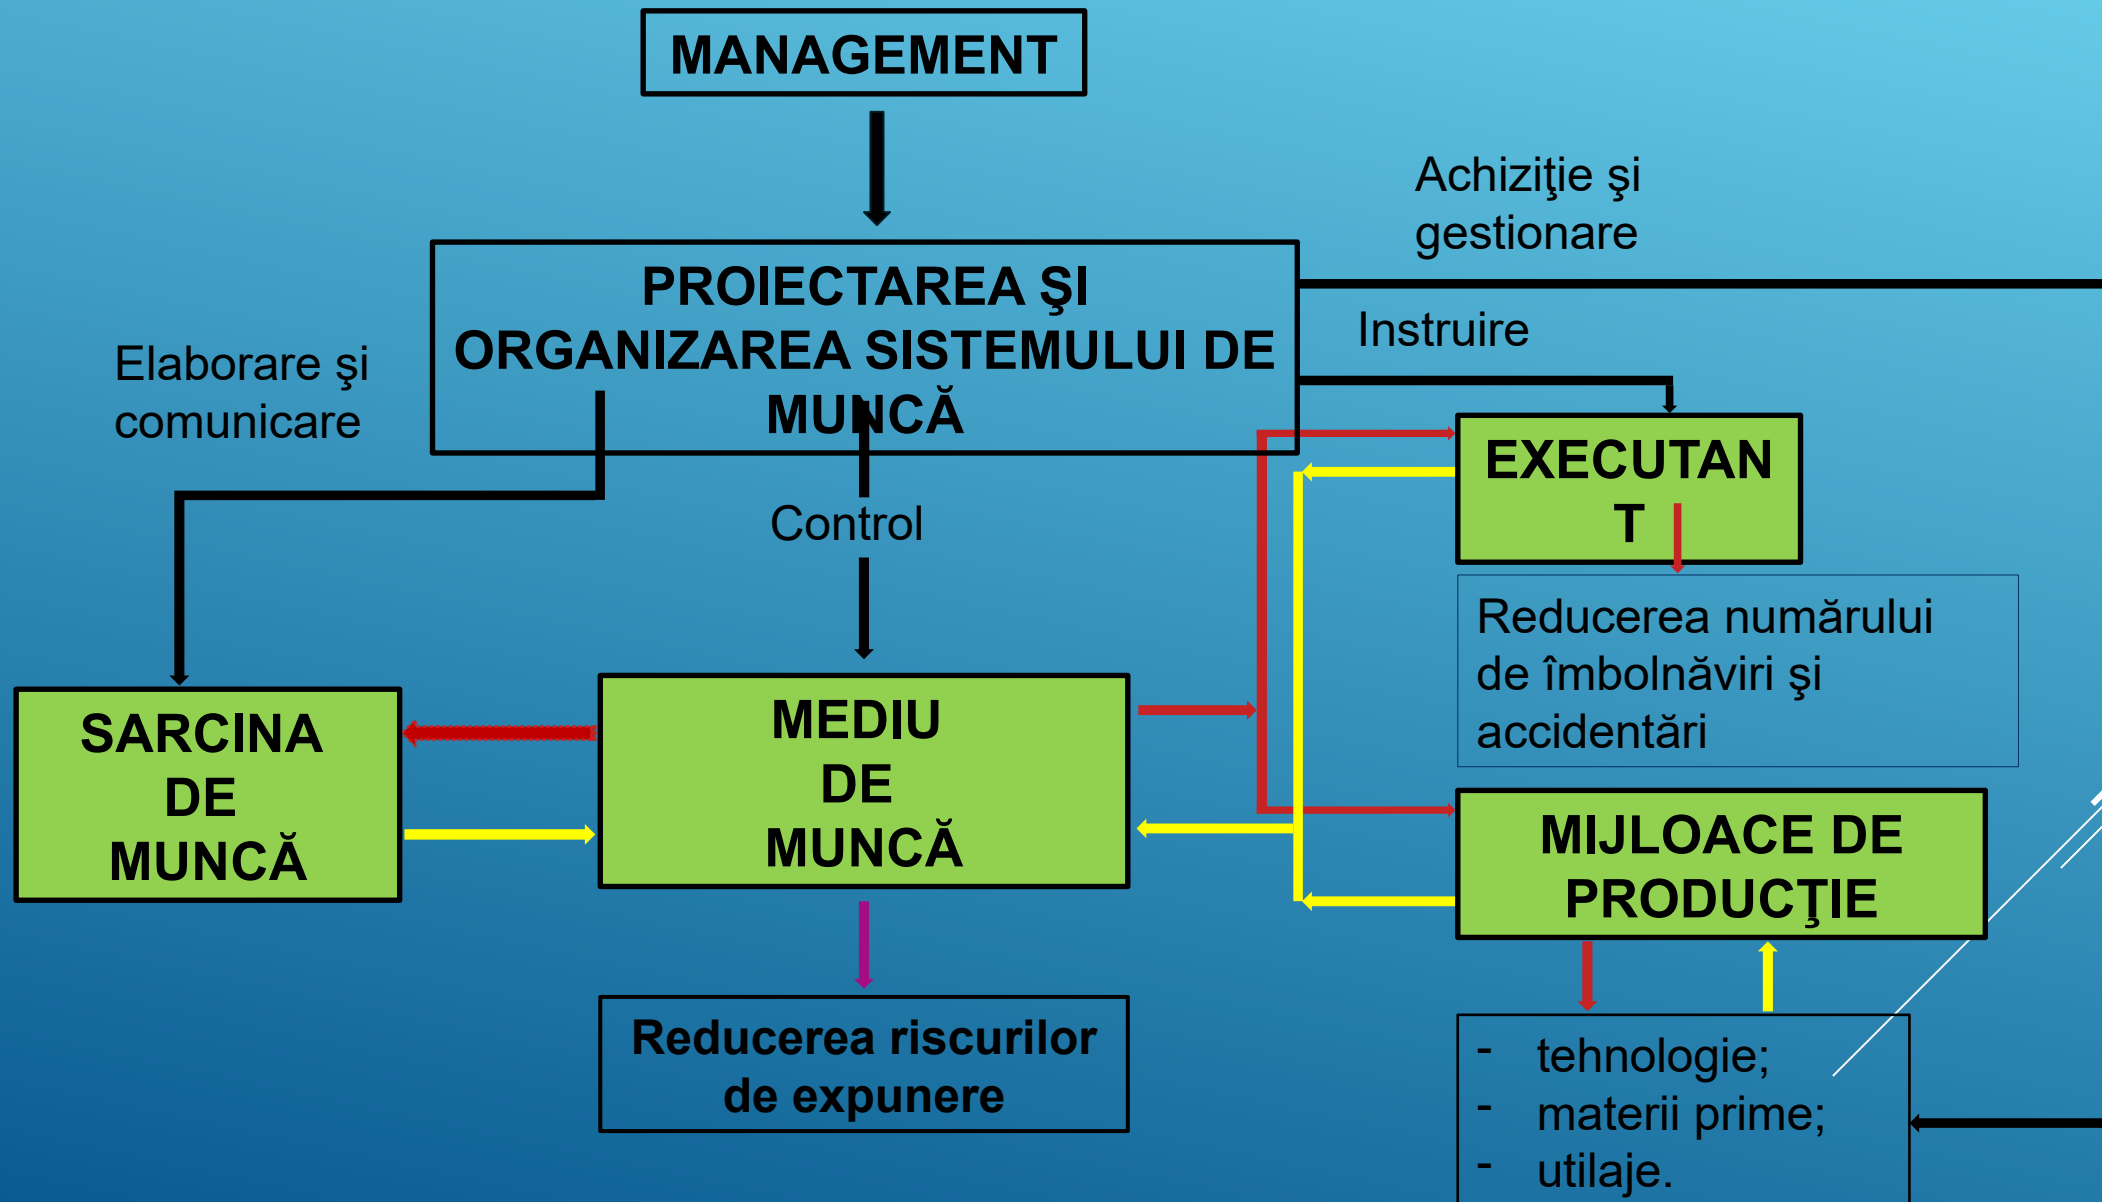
MANAGEMENT

Achiziţie şi gestionare

PROIECTAREA ŞI ORGANIZAREA SISTEMULUI DE MUNCĂ

Instruire

Elaborare şi comunicare

EXECUTANT

Control

Reducerea numărului de îmbolnăviri şi accidentări

SARCINA DE MUNCĂ

MEDIU DE MUNCĂ

MIJLOACE DE PRODUCŢIE

Reducerea riscurilor de expunere

- tehnologie;
- materii prime;
- utilaje.